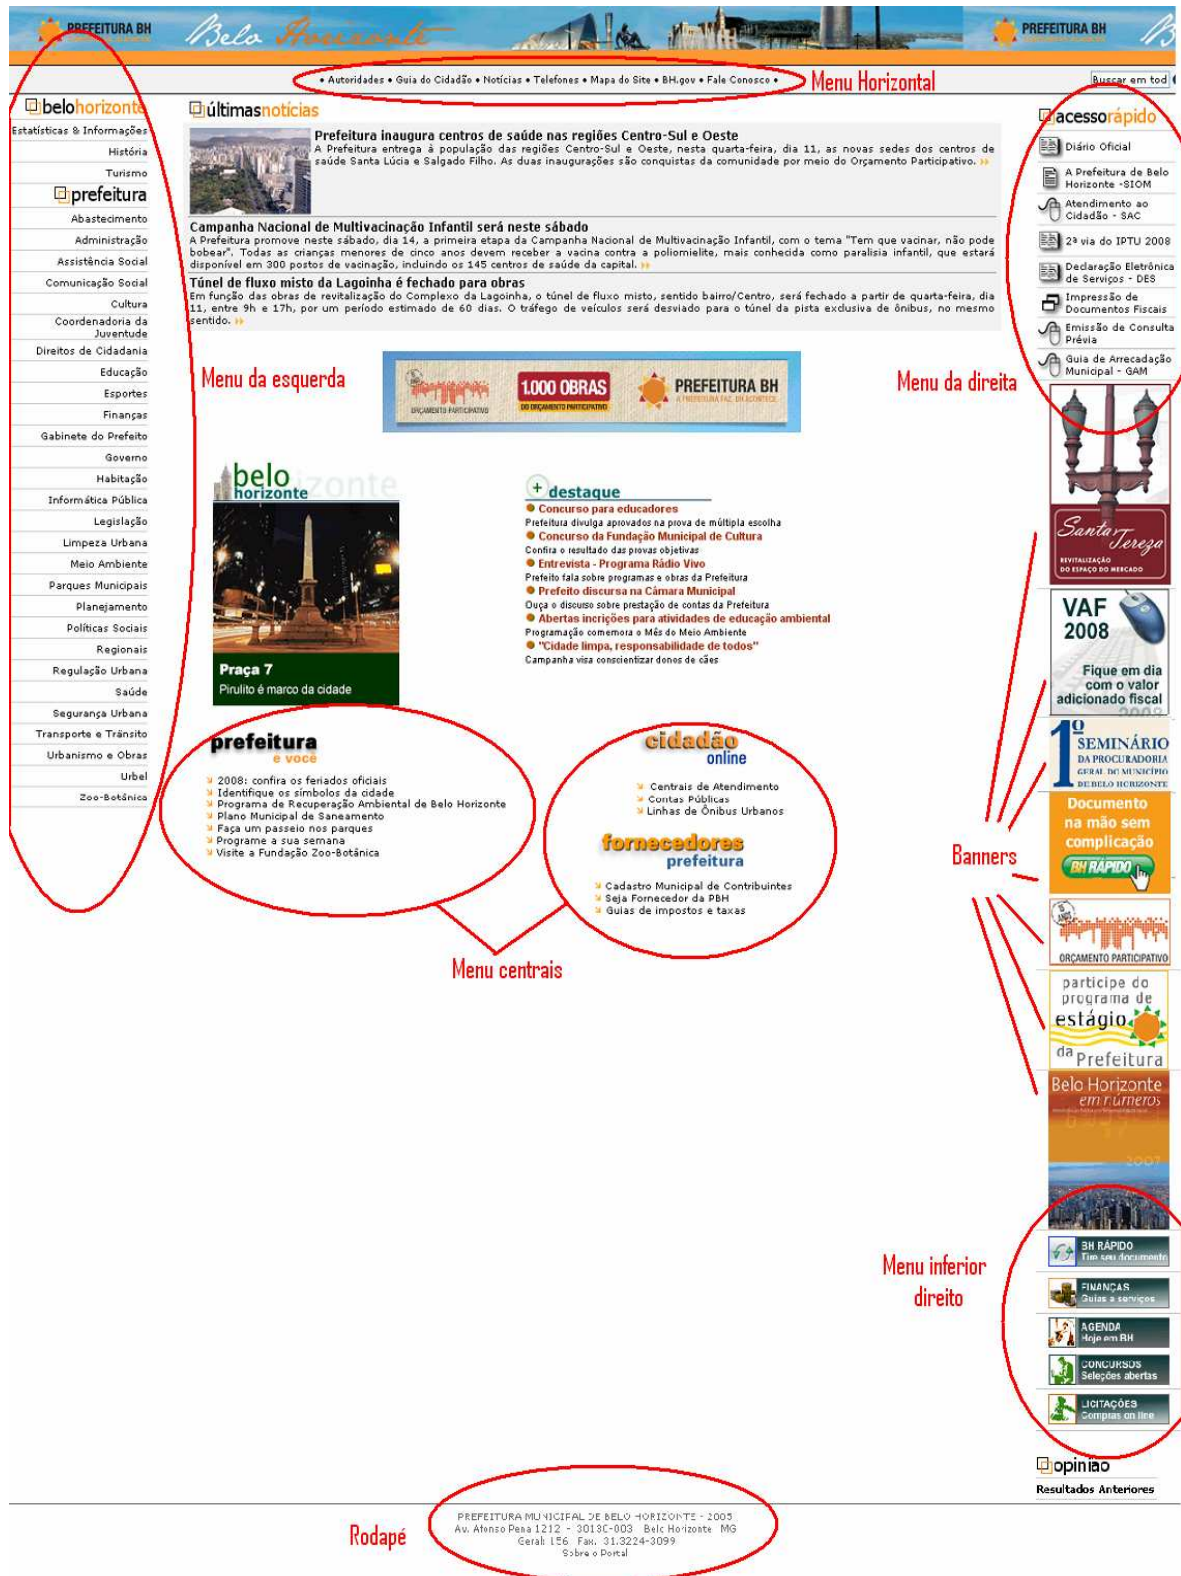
PREFEITURA BH Belo Horizonte PREFEITURA BH

• Autoridades • Guia do Cidadão • Notícias • Telefones • Mapa do Site • BH.gov • Fale Conosco • Menu Horizontal

Buscar em tod

belohorizonte
Estatísticas & Informações
História
Turismo

prefeitura
Abastecimento
Administração
Assistência Social
Comunicação Social
Cultura
Coordenadoria da Juventude
Direitos de Cidadania
Educação
Esportes
Finanças
Gabinete do Prefeito
Governo
Habitação
Informática Pública
Legislação
Limpeza Urbana
Meio Ambiente
Parques Municipais
Planejamento
Políticas Sociais
Regionais
Regulação Urbana
Saúde
Segurança Urbana
Transporte e Trânsito
Urbanismo e Obras
Urbel
Zoo-Botânica

últimasnotícias

Prefeitura inaugura centros de saúde nas regiões Centro-Sul e Oeste
A Prefeitura entrega à população das regiões Centro-Sul e Oeste, nesta quarta-feira, dia 11, as novas sedes dos centros de saúde Santa Lúcia e Salgado Filho. As duas inaugurações são conquistas da comunidade por meio do Orçamento Participativo.

Campanha Nacional de Multivacinação Infantil será neste sábado
A Prefeitura promove neste sábado, dia 14, a primeira etapa da Campanha Nacional de Multivacinação Infantil, com o tema "Tem que vacinar, não pode bobear". Todas as crianças menores de cinco anos devem receber a vacina contra a poliomielite, mais conhecida como paralisia infantil, que estará disponível em 300 postos de vacinação, incluindo os 145 centros de saúde da capital.

Túnel de fluxo misto da Lagoinha é fechado para obras
Em função das obras de revitalização do Complexo da Lagoinha, o túnel de fluxo misto, sentido bairro/Centro, será fechado a partir de quarta-feira, dia 11, entre 9h e 17h, por um período estimado de 60 dias. O tráfego de veículos será desviado para o túnel da pista exclusiva de ônibus, no mesmo sentido.

Menu da esquerda

ORÇAMENTO PARTICIPATIVO 1.000 OBRAS DO ORÇAMENTO PARTICIPATIVO PREFEITURA BH A PREFEITURA FAZ. BH ACONTECE.

Menu da direita

belo horizonte
Praça 7
Pirulito é marco da cidade

destaque
Concurso para educadores
Prefeitura divulga aprovados na prova de múltipla escolha
Concurso da Fundação Municipal de Cultura
Confira o resultado das provas objetivas
Entrevista - Programa Rádio Vivo
Prefeito fala sobre programas e obras da Prefeitura
Prefeito discursa na Câmara Municipal
Ouça o discurso sobre prestação de contas da Prefeitura
Abertas incrições para atividades de educação ambiental
Programação comemora o Mês do Meio Ambiente
"Cidade limpa, responsabilidade de todos"
Campanha visa conscientizar donos de cães

prefeitura e você
2008: confira os feriados oficiais
Identifique os símbolos da cidade
Programa de Recuperação Ambiental de Belo Horizonte
Plano Municipal de Saneamento
Faça um passeio nos parques
Programe a sua semana
Visite a Fundação Zoo-Botânica

cidadão online
Centrais de Atendimento
Contas Públicas
Linhas de Ônibus Urbanos

fornecedores prefeitura
Cadastro Municipal de Contribuintes
Seja Fornecedor da PBH
Guias de impostos e taxas

Menu centrais

acessorápido
Diário Oficial
A Prefeitura de Belo Horizonte -SIOM
Atendimento ao Cidadão - SAC
2ª via do IPTU 2008
Declaração Eletrônica de Serviços - DES
Impressão de Documentos Fiscais
Emissão de Consulta Prévia
Guia de Arrecadação Municipal - GAM

Santa Tereza
REVITALIZAÇÃO DO ESPAÇO DO MERCADO

VAF 2008
Fique em dia com o valor adicionado fiscal

1º SEMINÁRIO DA PROCURADORIA GERAL DO MUNICÍPIO DE BELO HORIZONTE

Documento na mão sem complicação
BH RÁPIDO

Banners

ORÇAMENTO PARTICIPATIVO

participe do programa de estágio da Prefeitura

Belo Horizonte em números 2007

BH RÁPIDO Tire seu documento
FINANÇAS Guias e serviços
AGENDA Hoje em BH
CONCURSOS Seleções abertas
LICITAÇÕES Compras on line

Menu inferior direito

opinião
Resultados Anteriores

Rodapé

PREFEITURA MUNICIPAL DE BELO HORIZONTE - 2005
Av. Afonso Pena 1212 - 30130-003 Belo Horizonte MG
Geral: 156 Fax: 31.3224-3099
Sobre o Portal